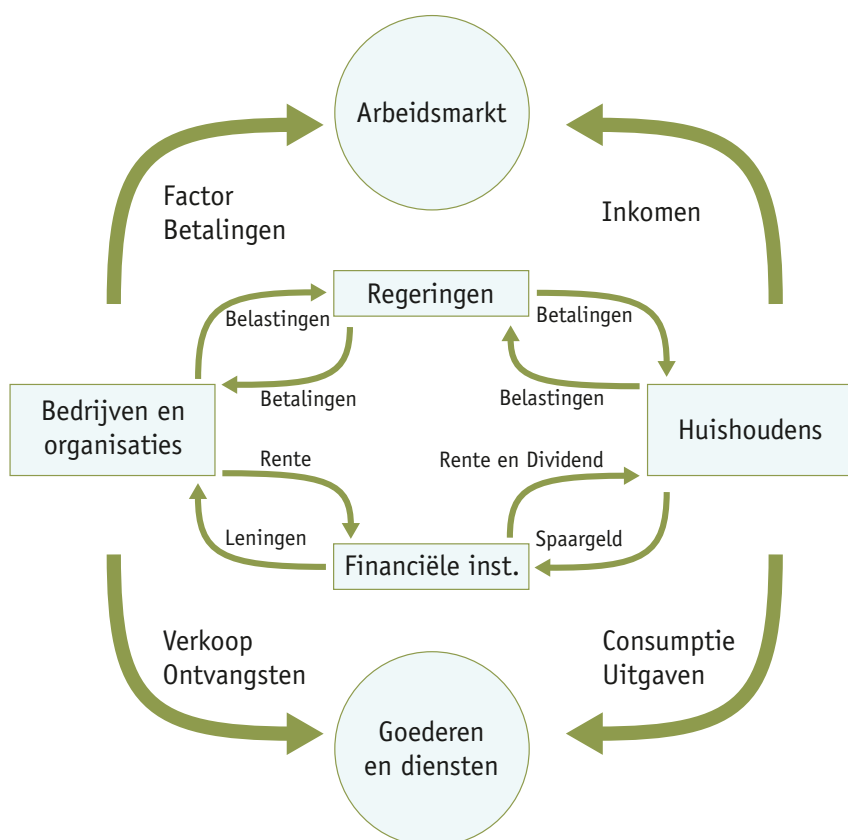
Arbeidsmarkt

Factor Betalingen

Inkomen

Regeringen

Belastingen

Betalingen

Betalingen

Belastingen

Bedrijven en organisaties

Huishoudens

Rente

Rente en Dividend

Leningen

Spaargeld

Financiële inst.

Verkoop Ontvangsten

Consumptie Uitgaven

Goederen en diensten